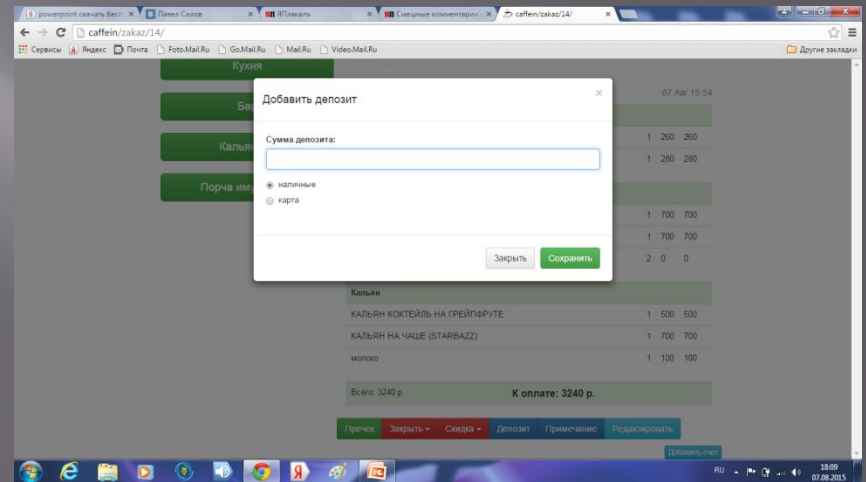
powerpoint скачать бесп × | Павел Силов × | ЯПлакалъ × | Смешные комментарии × | caffein/zakaz/14/ ×

caffein/zakaz/14/

Сервисы Яндекс Почта Foto.Mail.Ru Go.Mail.Ru Mail.Ru Video.Mail.Ru Другие закладки

Кухня

Ба

Кальян

Порча иму

07 Авг 15:54

Добавить депозит

Сумма депозита:

наличные

карта

Закрыть Сохранить

| | | | |
|---|---|---|---|
| | 1 | 260 | 260 |
| | 1 | 280 | 280 |
| | 1 | 700 | 700 |
| | 1 | 700 | 700 |
| | 2 | 0 | 0 |
| Кальян | | | |
| КАЛЬЯН КОКТЕЙЛЬ НА ГРЕЙПФРУТЕ | 1 | 500 | 500 |
| КАЛЬЯН НА ЧАШЕ (STARBAZZ) | 1 | 700 | 700 |
| молоко | 1 | 100 | 100 |

Всего: 3240 р. К оплате: 3240 р.

Пречек Закрыть Скидка Депозит Примечание Редактировать

Добавить счет

RU 18:09 07.08.2015